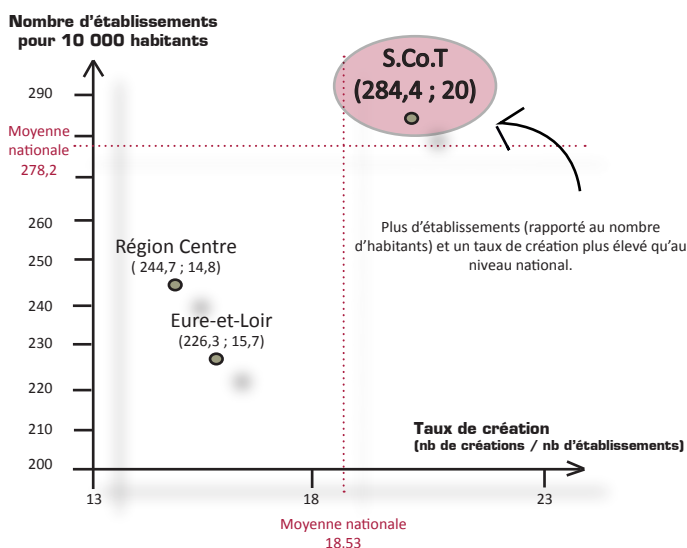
Nombre d'établissements pour 10 000 habitants

S.Co.T (284,4 ; 20)

290

Moyenne nationale 278,2

260

250

240

230

220

210

200

Région Centre ( 244,7 ; 14,8)

Eure-et-Loir (226,3 ; 15,7)

Plus d'établissements (rapporté au nombre d'habitants) et un taux de création plus élevé qu'au niveau national.

Taux de création (nb de créations / nb d'établissements)

13

18

23

Moyenne nationale 18.53